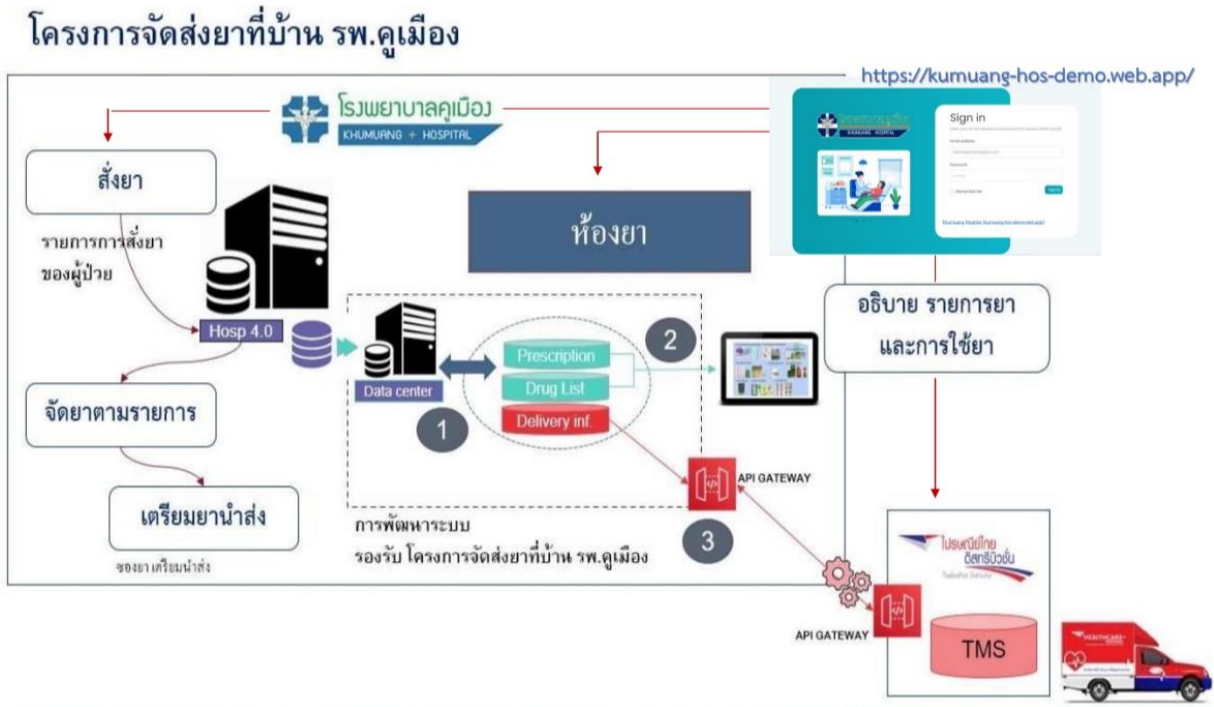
โครงการจัดส่งยาที่บ้าน รพ.คูเมือง

https://kumuang-hos-demo.web.app/

โรงพยาบาลคูเมือง
KHUMUANG HOSPITAL

สั่งยา

รายการการสั่งยา ของผู้ป่วย

Hosp 4.0

จัดยาตามรายการ

เตรียมยานำส่ง

ซองยา เตรียมนำส่ง

ห้องยา

Sign in

Data center

Prescription

Drug List

Delivery inf.

1

2

3

API GATEWAY

การพัฒนาระบบ
รองรับ โครงการจัดส่งยาที่บ้าน รพ.คูเมือง

อธิบาย รายการยา และการใช้ยา

ไปรษณีย์ไทย ดิสทริบิวชั่น

API GATEWAY

TMS